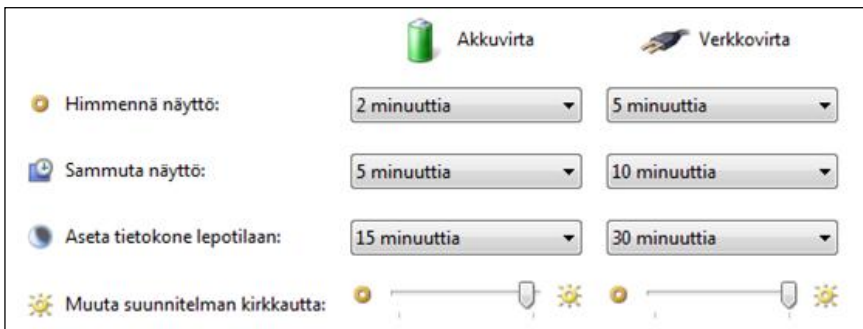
| | Akkuvirta | Verkkovirta |
|---|---|---|
| Himmennä näyttö: | 2 minuuttia | 5 minuuttia |
| Sammuta näyttö: | 5 minuuttia | 10 minuuttia |
| Aseta tietokone lepotilaan: | 15 minuuttia | 30 minuuttia |
| Muuta suunnitelman kirkkautta: | | |